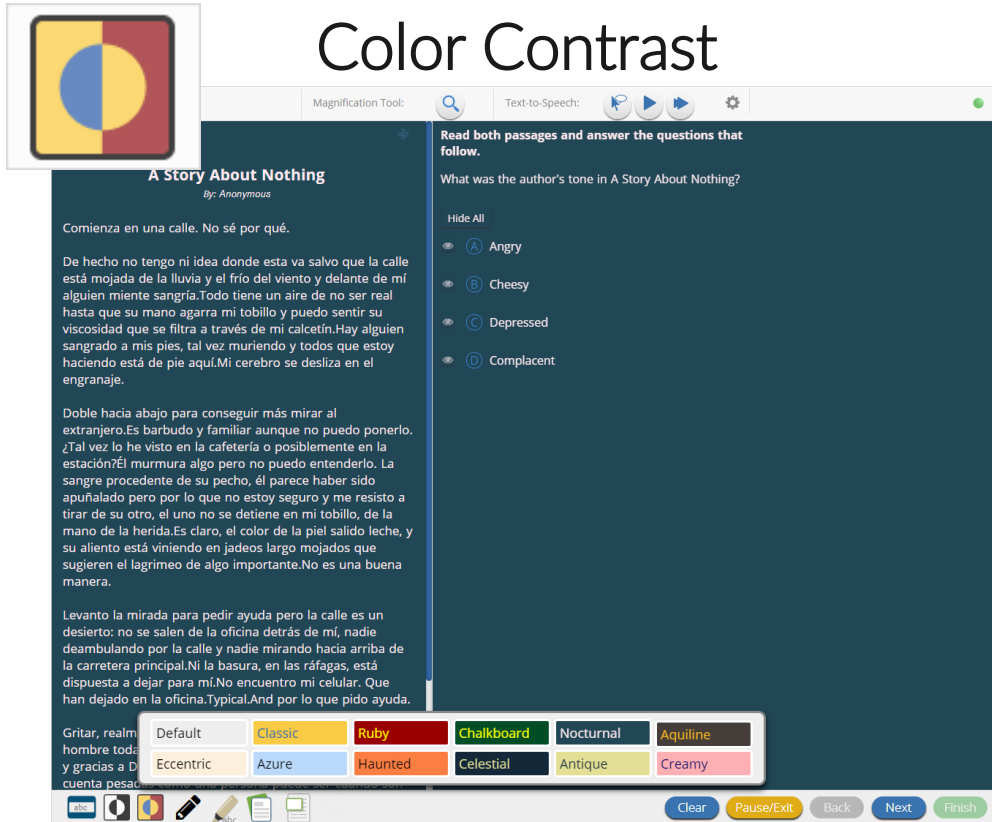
Color Contrast

Magnification Tool:

Text-to-Speech:

A Story About Nothing

By: Anonymous

Comienza en una calle. No sé por qué.

De hecho no tengo ni idea donde esta va salvo que la calle está mojada de la lluvia y el frío del viento y delante de mí alguien miente sangría.Todo tiene un aire de no ser real hasta que su mano agarra mi tobillo y puedo sentir su viscosidad que se filtra a través de mi calcetín.Hay alguien sangrado a mis pies, tal vez muriendo y todos que estoy haciendo está de pie aquí.Mi cerebro se desliza en el engranaje.

Doble hacia abajo para conseguir más mirar al extranjero.Es barbudo y familiar aunque no puedo ponerlo. ¿Tal vez lo he visto en la cafetería o posiblemente en la estación?Él murmura algo pero no puedo entenderlo. La sangre procedente de su pecho, él parece haber sido apuñalado pero por lo que no estoy seguro y me resisto a tirar de su otro, el uno no se detiene en mi tobillo, de la mano de la herida.Es claro, el color de la piel salido leche, y su aliento está viniendo en jadeos largo mojados que sugieren el lagrimeo de algo importante.No es una buena manera.

Levanto la mirada para pedir ayuda pero la calle es un desierto: no se salen de la oficina detrás de mí, nadie deambulando por la calle y nadie mirando hacia arriba de la carretera principal.Ni la basura, en las ráfagas, está dispuesta a dejar para mí.No encuentro mi celular. Que han dejado en la oficina.Typical.And por lo que pido ayuda.

Gritar, realm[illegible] hombre toda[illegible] y gracias a D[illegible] cuenta pesad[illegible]

Read both passages and answer the questions that follow.

What was the author's tone in A Story About Nothing?

Hide All

A Angry

B Cheesy

C Depressed

D Complacent

| Default | Classic | Ruby | Chalkboard | Nocturnal | Aquiline |
|---|---|---|---|---|---|
| Eccentric | Azure | Haunted | Celestial | Antique | Creamy |

abc

Clear Pause/Exit Back Next Finish